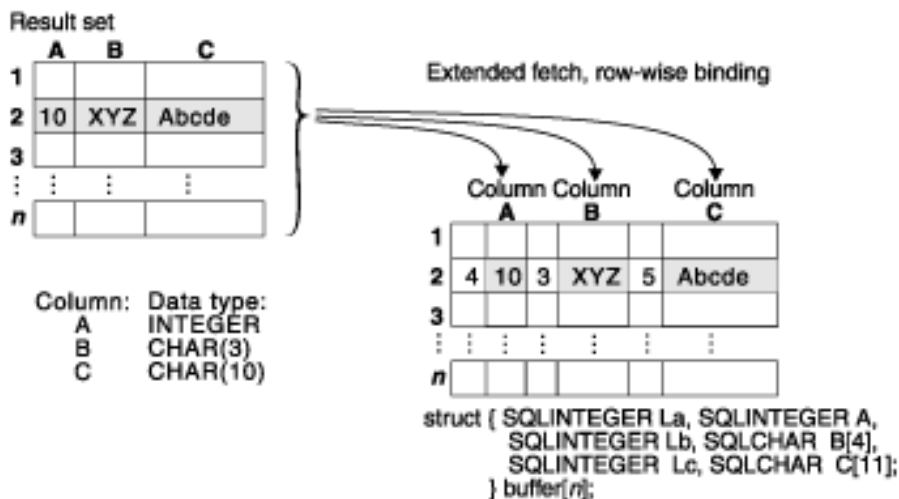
Result set

| | A | B | C |
|---|---|---|---|
| 1 | | | |
| 2 | 10 | XYZ | Abcde |
| 3 | | | |
| ⋮ | ⋮ | ⋮ | ⋮ |
| *n* | | | |

Extended fetch, row-wise binding

Column A Column B Column C

| | | A | | B | | C |
|---|---|---|---|---|---|---|
| 1 | | | | | | |
| 2 | 4 | 10 | 3 | XYZ | 5 | Abcde |
| 3 | | | | | | |
| ⋮ | ⋮ | ⋮ | ⋮ | ⋮ | ⋮ | ⋮ |
| *n* | | | | | | |

Column: Data type:
A INTEGER
B CHAR(3)
C CHAR(10)

struct { SQLINTEGER La, SQLINTEGER A,
SQLINTEGER Lb, SQLCHAR B[4],
SQLINTEGER Lc, SQLCHAR C[11];
} buffer[*n*];